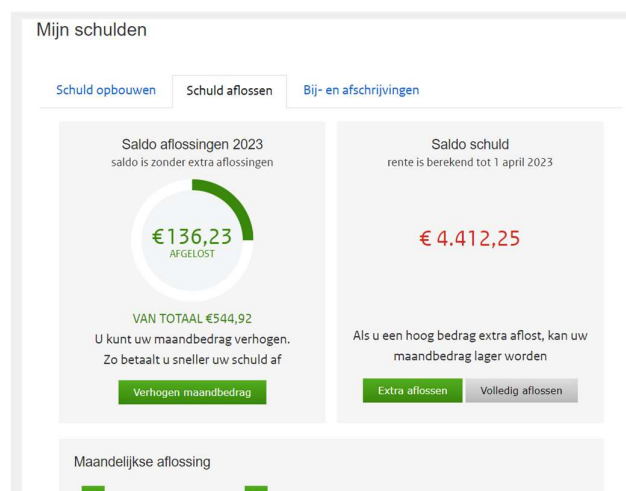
Mijn schulden

Schuld opbouwen | Schuld aflossen | Bij- en afschrijvingen

Saldo aflossingen 2023
saldo is zonder extra aflossingen

€136,23
AFGELOST

VAN TOTAAL €544,92
U kunt uw maandbedrag verhogen.
Zo betaalt u sneller uw schuld af

Verhogen maandbedrag

Saldo schuld
rente is berekend tot 1 april 2023

€ 4.412,25

Als u een hoog bedrag extra aflost, kan uw maandbedrag lager worden

Extra aflossen | Volledig aflossen

Maandelijkse aflossing